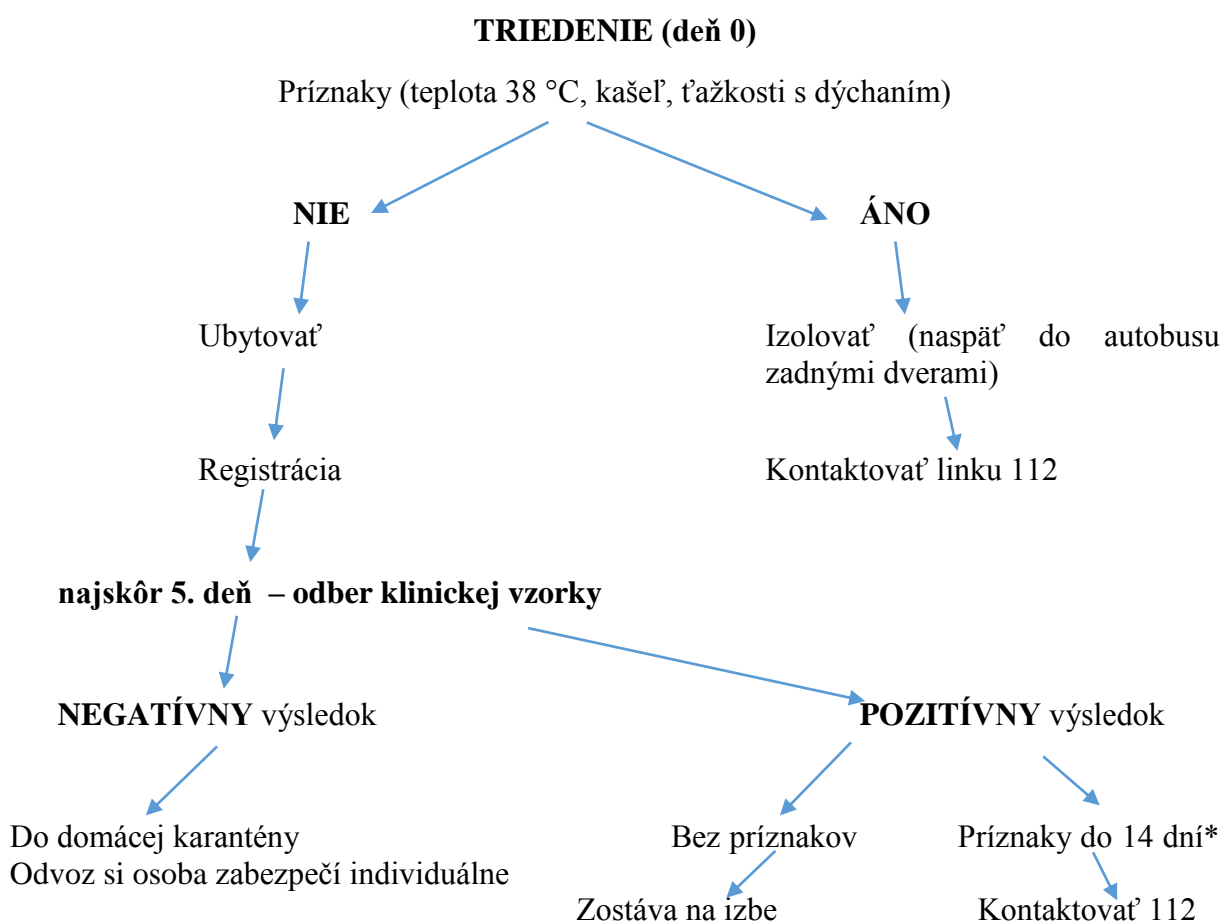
**TRIEDENIE (deň 0)**

Príznaky (teplota 38 °C, kašeľ, ťažkosti s dýchaním)

**NIE**

Ubytovať

Registrácia

**najskôr 5. deň – odber klinickej vzorky**

**NEGATÍVNY** výsledok

Do domácej karantény
Odvoz si osoba zabezpečí individuálne

**ÁNO**

Izolovať (naspäť do autobusu zadnými dverami)

Kontaktovať linku 112

**POZITÍVNY** výsledok

Bez príznakov

Zostáva na izbe

Príznaky do 14 dní*

Kontaktovať 112